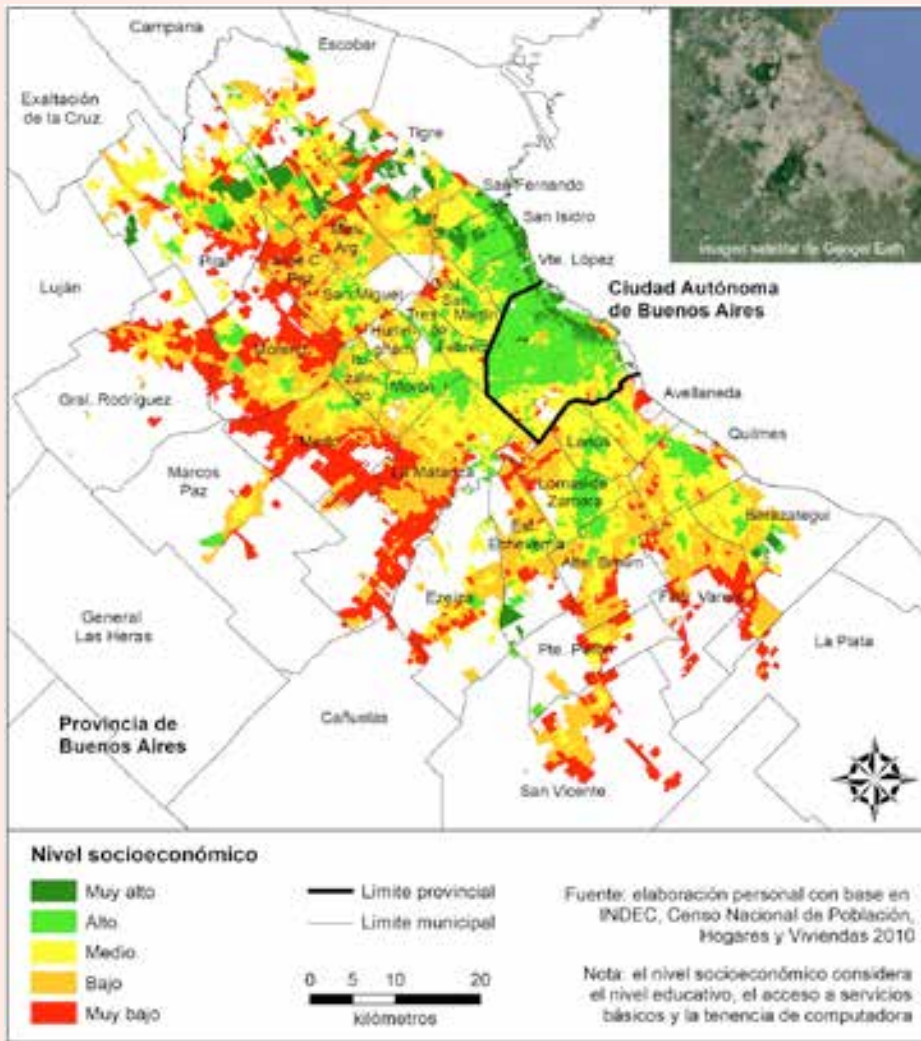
Campana
Escobar
Exaltación de la Cruz
Tigre
San Fernando
San Isidro
Vte. López
Pilar
José C. Paz
Malv. Arg.
San Miguel
Luján
San Martín
Tres de Febrero
Hurlingham
Ituzaingó
Moreno
Morón
Ciudad Autónoma de Buenos Aires
Avellaneda
Gral. Rodríguez
Merlo
La Matanza
Lanús
Quilmes
Marcos Paz
Lomas de Zamora
Est. Echeverría
Alte. Brown
Berazategui
Ezeiza
Flo. Varela
General Las Heras
Pte. Perón
La Plata
Provincia de Buenos Aires
Cañuelas
San Vicente
Imagen satelital de Google Earth

Nivel socioeconómico
Muy alto
Alto
Medio
Bajo
Muy bajo

Límite provincial
Límite municipal

0 5 10 20
kilómetros

Fuente: elaboración personal con base en INDEC, Censo Nacional de Población, Hogares y Viviendas 2010

Nota: el nivel socioeconómico considera el nivel educativo, el acceso a servicios básicos y la tenencia de computadora